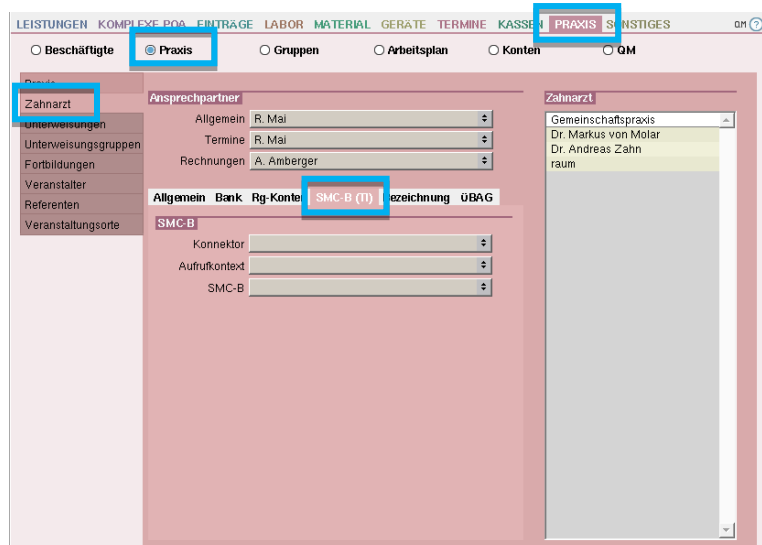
LEISTUNGEN KOMPLEXE POA EINTRÄGE LABOR MATERIAL GERÄTE TERMINE KASSEN PRAXIS SONSTIGES QM ?

Beschäftigte Praxis Gruppen Arbeitsplan Konten QM

Praxis
Zahnarzt
Unterweisungen
Unterweisungsgruppen
Fortbildungen
Veranstalter
Referenten
Veranstaltungsorte

Ansprechpartner
Allgemein R. Mai
Termine R. Mai
Rechnungen A. Amberger

Allgemein Bank Rg-Konten SMC-B (TI) Bezeichnung ÜBAG

SMC-B
Konnektor
Aufrufkontext
SMC-B

Zahnarzt
Gemeinschaftspraxis
Dr. Markus von Molar
Dr. Andreas Zahn
raum